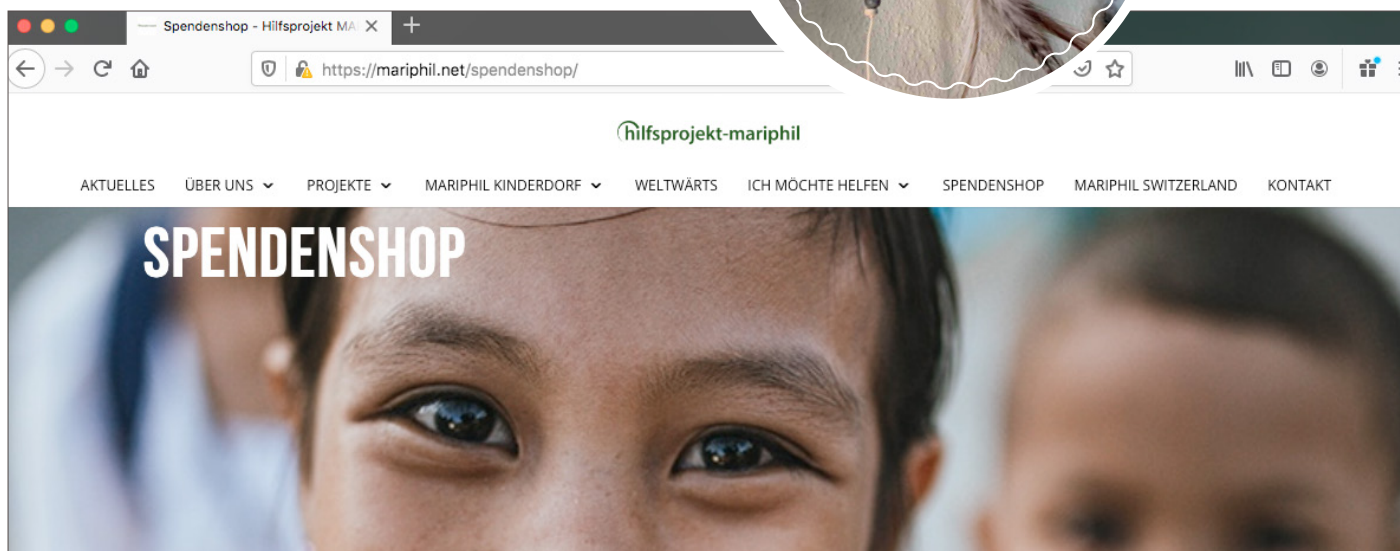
Spendenshop - Hilfsprojekt MA

https://mariphil.net/spendenshop/

hilfsprojekt-mariphil

AKTUELLES ÜBER UNS PROJEKTE MARIPHIL KINDERDORF WELTWÄRTS ICH MÖCHTE HELFEN SPENDENSHOP MARIPHIL SWITZERLAND KONTAKT

SPENDENSHOP